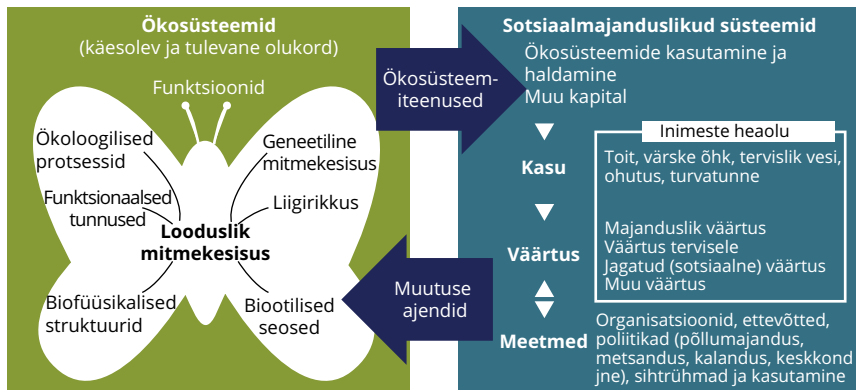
Ökosüsteemid
(käesolev ja tulevane olukord)

Funktsioonid

Ökoloogilised protsessid

Geneetiline mitmekesisus

Funktsionaalsed tunnused

Liigirikkus

Looduslik mitmekesisus

Biofüüsikalised struktuurid

Biootilised seosed

Ökosüsteemiteenused

Muutuse ajendid

Sotsiaalmajanduslikud süsteemid

Ökosüsteemide kasutamine ja haldamine
Muu kapital

Kasu

Inimeste heaolu

Toit, värske õhk, tervislik vesi, ohutus, turvatunne

Väärtus

Majanduslik väärtus
Väärtus tervisele
Jagatud (sotsiaalne) väärtus
Muu väärtus

Meetmed

Organisatsioonid, ettevõtted, poliitikad (põllumajandus, metsandus, kalandus, keskkond jne), sihtrühmad ja kasutamine